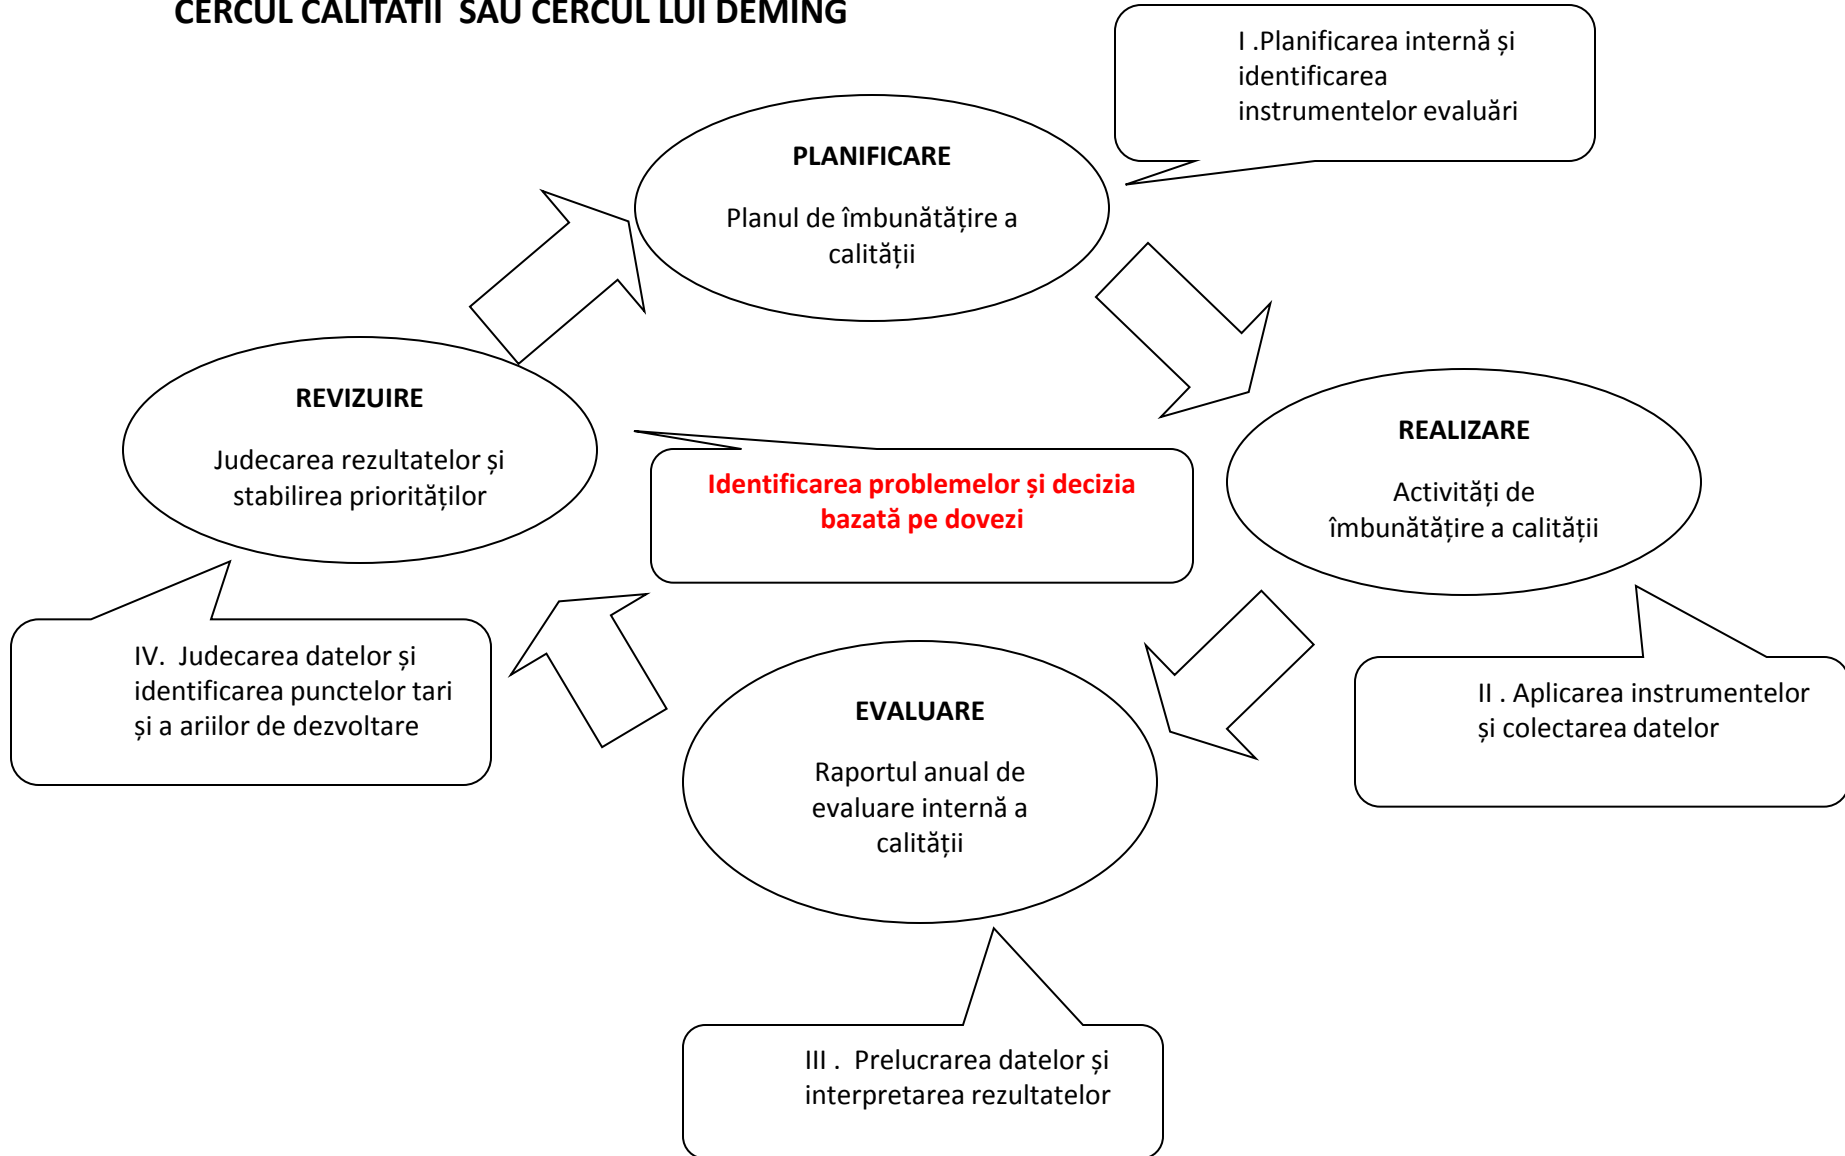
CERCUL CALITATII SAU CERCUL LUI DEMING

I .Planificarea internă și identificarea instrumentelor evaluări

PLANIFICARE

Planul de îmbunătățire a calității

REVIZUIRE

Judecarea rezultatelor și stabilirea priorităților

Identificarea problemelor și decizia bazată pe dovezi

REALIZARE

Activități de îmbunătățire a calității

IV. Judecarea datelor și identificarea punctelor tari și a ariilor de dezvoltare

EVALUARE

Raportul anual de evaluare internă a calității

II . Aplicarea instrumentelor și colectarea datelor

III . Prelucrarea datelor și interpretarea rezultatelor